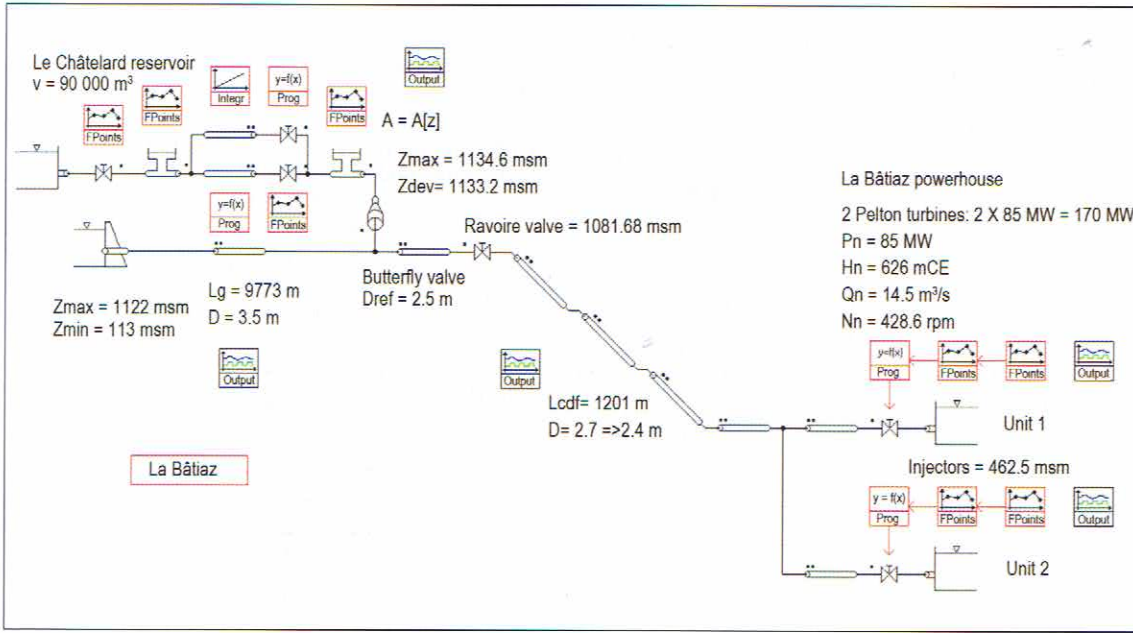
Le Châtelard reservoir
v = 90 000 m$^3$

Output

Integr

y=f(x)
Prog

FPoints

FPoints

FPoints

A = A[z]

Zmax = 1134.6 msm
Zdev= 1133.2 msm

y=f(x)
Prog

FPoints

La Bâtiaz powerhouse

2 Pelton turbines: 2 X 85 MW = 170 MW
Pn = 85 MW
Hn = 626 mCE
Qn = 14.5 m$^3$/s
Nn = 428.6 rpm

Ravoire valve = 1081.68 msm

Butterfly valve
Dref = 2.5 m

Zmax = 1122 msm
Zmin = 113 msm

Lg = 9773 m
D = 3.5 m

Output

Output

y=f(x)
Prog

FPoints

FPoints

Output

Lcdf= 1201 m
D= 2.7 =>2.4 m

Unit 1

La Bâtiaz

Injectors = 462.5 msm

y = f(x)
Prog

FPoints

FPoints

Output

Unit 2